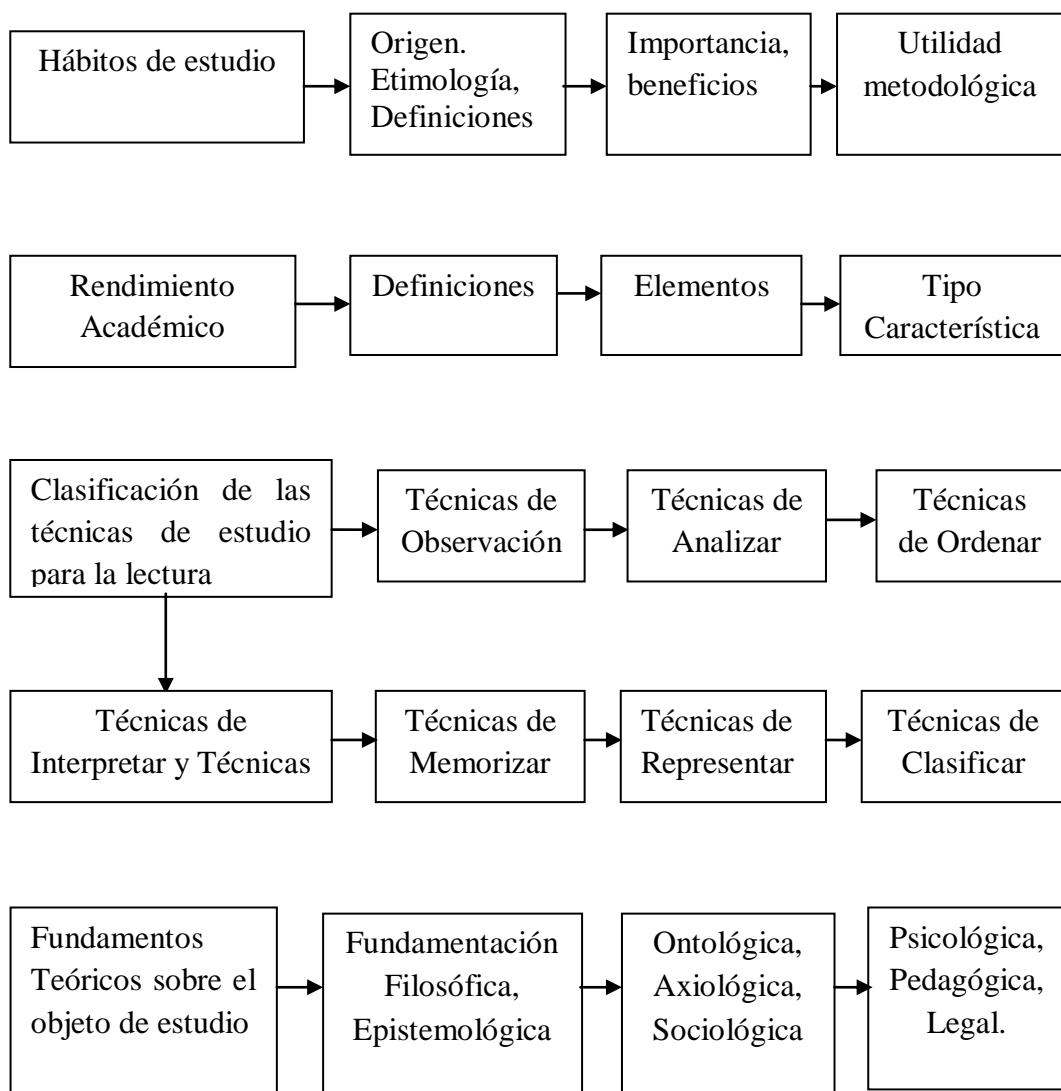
Hábitos de estudio

Origen. Etimología, Definiciones

Importancia, beneficios

Utilidad metodológica

Rendimiento Académico

Definiciones

Elementos

Tipo Característica

Clasificación de las técnicas de estudio para la lectura

Técnicas de Observación

Técnicas de Analizar

Técnicas de Ordenar

Técnicas de Interpretar y Técnicas

Técnicas de Memorizar

Técnicas de Representar

Técnicas de Clasificar

Fundamentos Teóricos sobre el objeto de estudio

Fundamentación Filosófica, Epistemológica

Ontológica, Axiológica, Sociológica

Psicológica, Pedagógica, Legal.